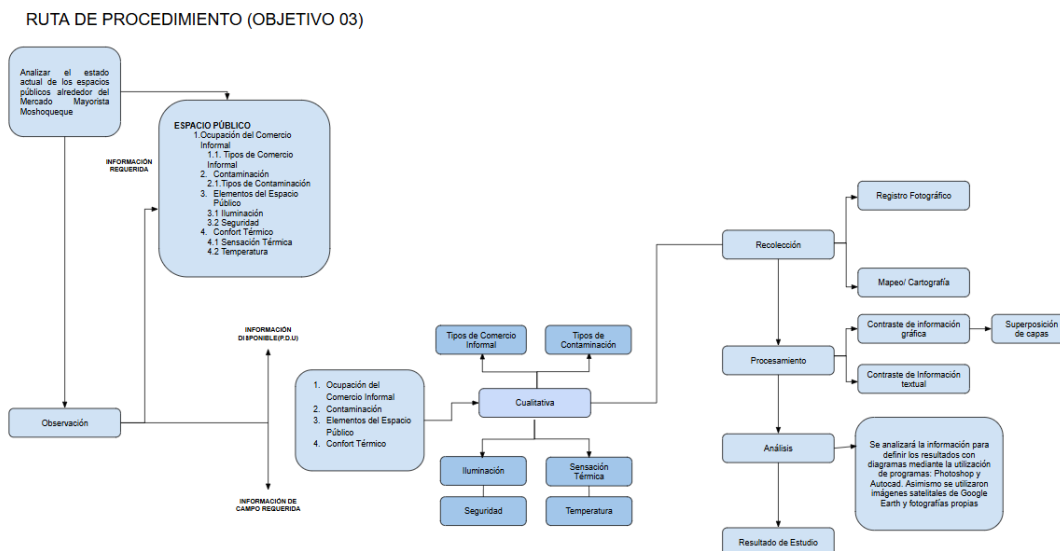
RUTA DE PROCEDIMIENTO (OBJETIVO 03)

Analizar el estado actual de los espacios públicos alrededor del Mercado Mayorista Moshoqueque

INFORMACIÓN REQUERIDA

ESPACIO PÚBLICO
1.Ocupación del Comercio Informal
1.1. Tipos de Comercio Informal
2. Contaminación
2.1.Tipos de Contaminación
3. Elementos del Espacio Público
3.1 Iluminación
3.2 Seguridad
4. Confort Térmico
4.1 Sensación Térmica
4.2 Temperatura

INFORMACIÓN DISPONIBLE(P.D.U)

Observación

INFORMACIÓN DE CAMPO REQUERIDA

1. Ocupación del Comercio Informal
2. Contaminación
3. Elementos del Espacio Público
4. Confort Térmico

Tipos de Comercio Informal

Tipos de Contaminación

Cualitativa

Iluminación

Sensación Térmica

Seguridad

Temperatura

Recolección

Registro Fotográfico

Mapeo/ Cartografía

Procesamiento

Contraste de información gráfica

Superposición de capas

Contraste de Información textual

Análisis

Se analizará la información para definir los resultados con diagramas mediante la utilización de programas: Photoshop y Autocad. Asimismo se utilizaron imágenes satelitales de Google Earth y fotografías propias

Resultado de Estudio